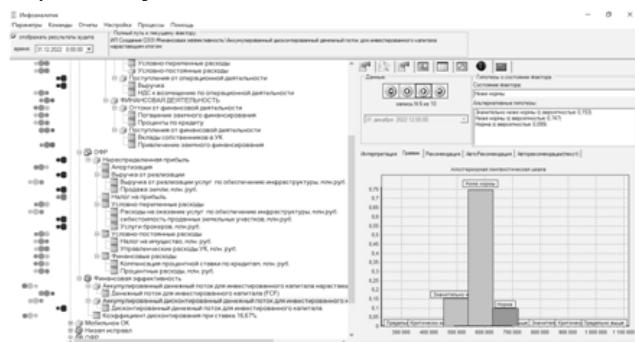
Инфоаналитик
Параметры Команды Отчеты Настройки Процессы Помощь
отображать результаты аудита
время: 31.12.2022 0:00:00
Полный путь к текущему фактору:
ИП Создание ОЭЗ\ Финансовая эффективность\ Аккумулированный дисконтированный денежный поток для инвестированного капитала нарастающим итогом

Условно-переменные расходы
Условно-постоянные расходы
Поступления от операционной деятельности
Выручка
НДС к возмещению по операционной деятельности
ФИНАНСОВАЯ ДЕЯТЕЛЬНОСТЬ
Оттоки от финансовой деятельности
Погашение заемного финансирования
Проценты по кредиту
Поступления от финансовой деятельности
Вклады собственников в УК
Привлечение заемного финансирования
ОФР
Нераспределенная прибыль
Амортизация
Выручка от реализации
Выручка от реализации услуг по обеспечению инфраструктуры, млн.руб.
Продажа земли, млн.руб.
Налог на прибыль
Условно-переменные расходы
Расходы на оказание услуг по обеспечению инфраструктуры, млн.руб.
себестоимость проданных земельных участков, млн.руб.
Услуги брокеров, млн.руб.
Условно-постоянные расходы
Налог на имущество, млн. руб.
Управленческие расходы УК, млн. руб.
Финансовые расходы
Компенсация процентной ставки по кредитам, млн. руб.
Процентные расходы, млн. руб.
Финансовая эффективность
Аккумулированный денежный поток для инвестированного капитала нарастаю
Денежный поток для инвестированного капитала (FCF)
Аккумулированный дисконтированный денежный поток для инвестированного к
Дисконтированный денежный поток для инвестированного капитала
Коэффициент дисконтирования при ставке 16,67%
Мобильное ОК
Низкая интервал

Данные
запись 9/5 из 10
31 декабря 2022 12:00:00
Гипотезы о состоянии фактора
Состояние фактора
Ниже нормы
Альтернативные гипотезы
Значительно ниже нормы с вероятностью 0,753
Ниже нормы с вероятностью 0,741
Норма с вероятностью 0,006

Интерпретация | Графики | Рекомендации | АвтоРекомендации | Авторекомендации(текст)
Апостериорная гистограмма шкалы
Ниже нормы
Значительно ниже
Норма
0,75
0,7
0,65
0,6
0,55
0,5
0,45
0,4
0,35
0,3
0,25
0,2
0,15
0,1
0,05
0
Предельно | Критически | Значительно | Ниже нормы | Норма | Выше нормы | Значительно | Критически | Предельно выше
300 000 400 000 500 000 600 000 700 000 800 000 900 000 1 000 000 1 100 000